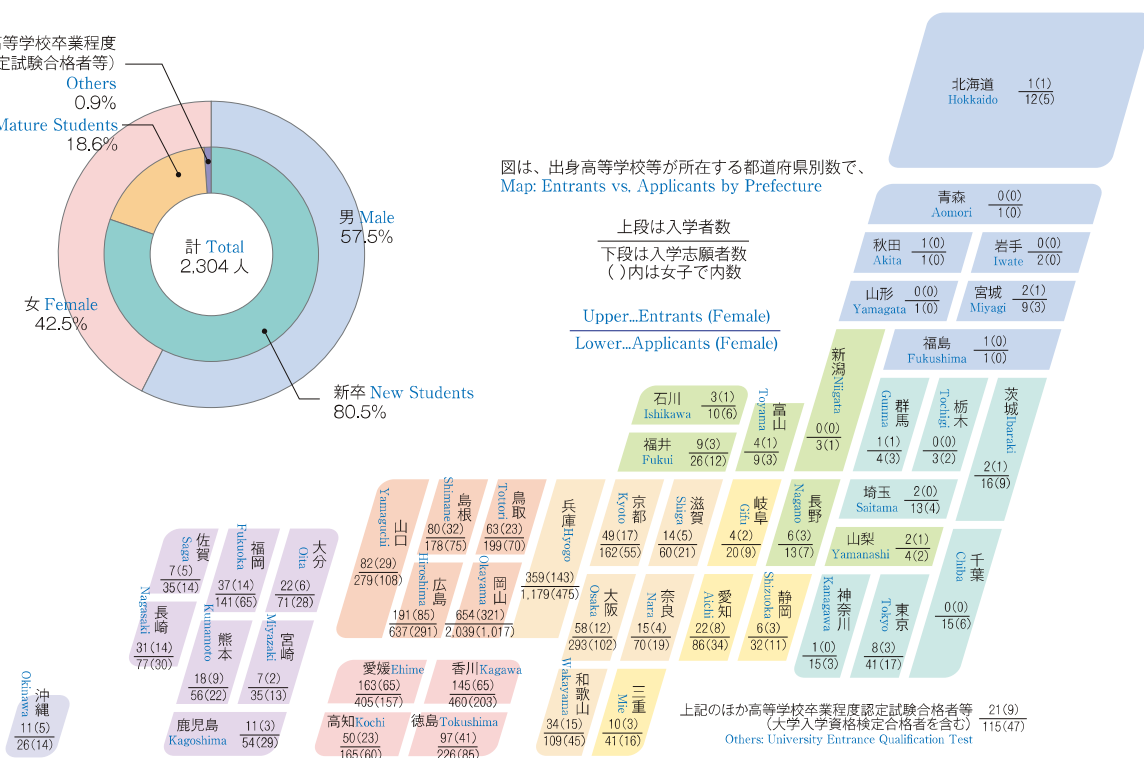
等学校卒業程度
定試験合格者等)
Others
0.9%
Mature Students
18.6%

男 Male
57.5%

計 Total
2,304 人

女 Female
42.5%

新卒 New Students
80.5%

図は、出身高等学校等が所在する都道府県別数で、
Map: Entrants vs. Applicants by Prefecture

上段は入学者数
下段は入学志願者数
( )内は女子で内数

Upper...Entrants (Female)
Lower...Applicants (Female)

北海道 Hokkaido $\frac{1(1)}{12(5)}$

青森 Aomori $\frac{0(0)}{1(0)}$

秋田 Akita $\frac{1(0)}{1(0)}$

岩手 Iwate $\frac{0(0)}{2(0)}$

山形 Yamagata $\frac{0(0)}{1(0)}$

宮城 Miyagi $\frac{2(1)}{9(3)}$

福島 Fukushima $\frac{1(0)}{1(0)}$

新潟 Niigata $\frac{0(0)}{3(1)}$

石川 Ishikawa $\frac{3(1)}{10(6)}$

富山 Toyama $\frac{4(1)}{9(3)}$

福井 Fukui $\frac{9(3)}{26(12)}$

群馬 Gunma $\frac{1(1)}{4(3)}$

栃木 Tochigi $\frac{0(0)}{3(2)}$

茨城 Ibaraki $\frac{2(1)}{16(9)}$

埼玉 Saitama $\frac{2(0)}{13(4)}$

山梨 Yamanashi $\frac{2(1)}{4(2)}$

長野 Nagano $\frac{6(3)}{13(7)}$

岐阜 Gifu $\frac{4(2)}{20(9)}$

滋賀 Shiga $\frac{14(5)}{60(21)}$

京都 Kyoto $\frac{49(17)}{162(55)}$

兵庫 Hyogo $\frac{359(143)}{1,179(475)}$

鳥取 Tottori $\frac{63(23)}{199(70)}$

島根 Shimane $\frac{80(32)}{178(75)}$

山口 Yamaguchi $\frac{82(29)}{279(108)}$

広島 Hiroshima $\frac{191(85)}{637(291)}$

岡山 Okayama $\frac{654(321)}{2,039(1,017)}$

大阪 Osaka $\frac{58(12)}{293(102)}$

奈良 Nara $\frac{15(4)}{70(19)}$

愛知 Aichi $\frac{22(8)}{86(34)}$

静岡 Shizuoka $\frac{6(3)}{32(11)}$

神奈川 Kanagawa $\frac{1(0)}{15(3)}$

東京 Tokyo $\frac{8(3)}{41(17)}$

千葉 Chiba $\frac{0(0)}{15(6)}$

佐賀 Saga $\frac{7(5)}{35(14)}$

福岡 Fukuoka $\frac{37(14)}{141(65)}$

大分 Oita $\frac{22(6)}{71(28)}$

長崎 Nagasaki $\frac{31(14)}{77(30)}$

熊本 Kumamoto $\frac{18(9)}{56(22)}$

宮崎 Miyazaki $\frac{7(2)}{35(13)}$

鹿児島 Kagoshima $\frac{11(3)}{54(29)}$

沖縄 Okinawa $\frac{11(5)}{26(14)}$

愛媛 Ehime $\frac{163(65)}{405(157)}$

香川 Kagawa $\frac{145(65)}{460(203)}$

高知 Kochi $\frac{50(23)}{165(60)}$

徳島 Tokushima $\frac{97(41)}{226(85)}$

和歌山 Wakayama $\frac{34(15)}{109(45)}$

三重 Mie $\frac{10(3)}{41(16)}$

上記のほか高等学校卒業程度認定試験合格者等 (大学入学資格検定合格者を含む) $\frac{21(9)}{115(47)}$
Others: University Entrance Qualification Test